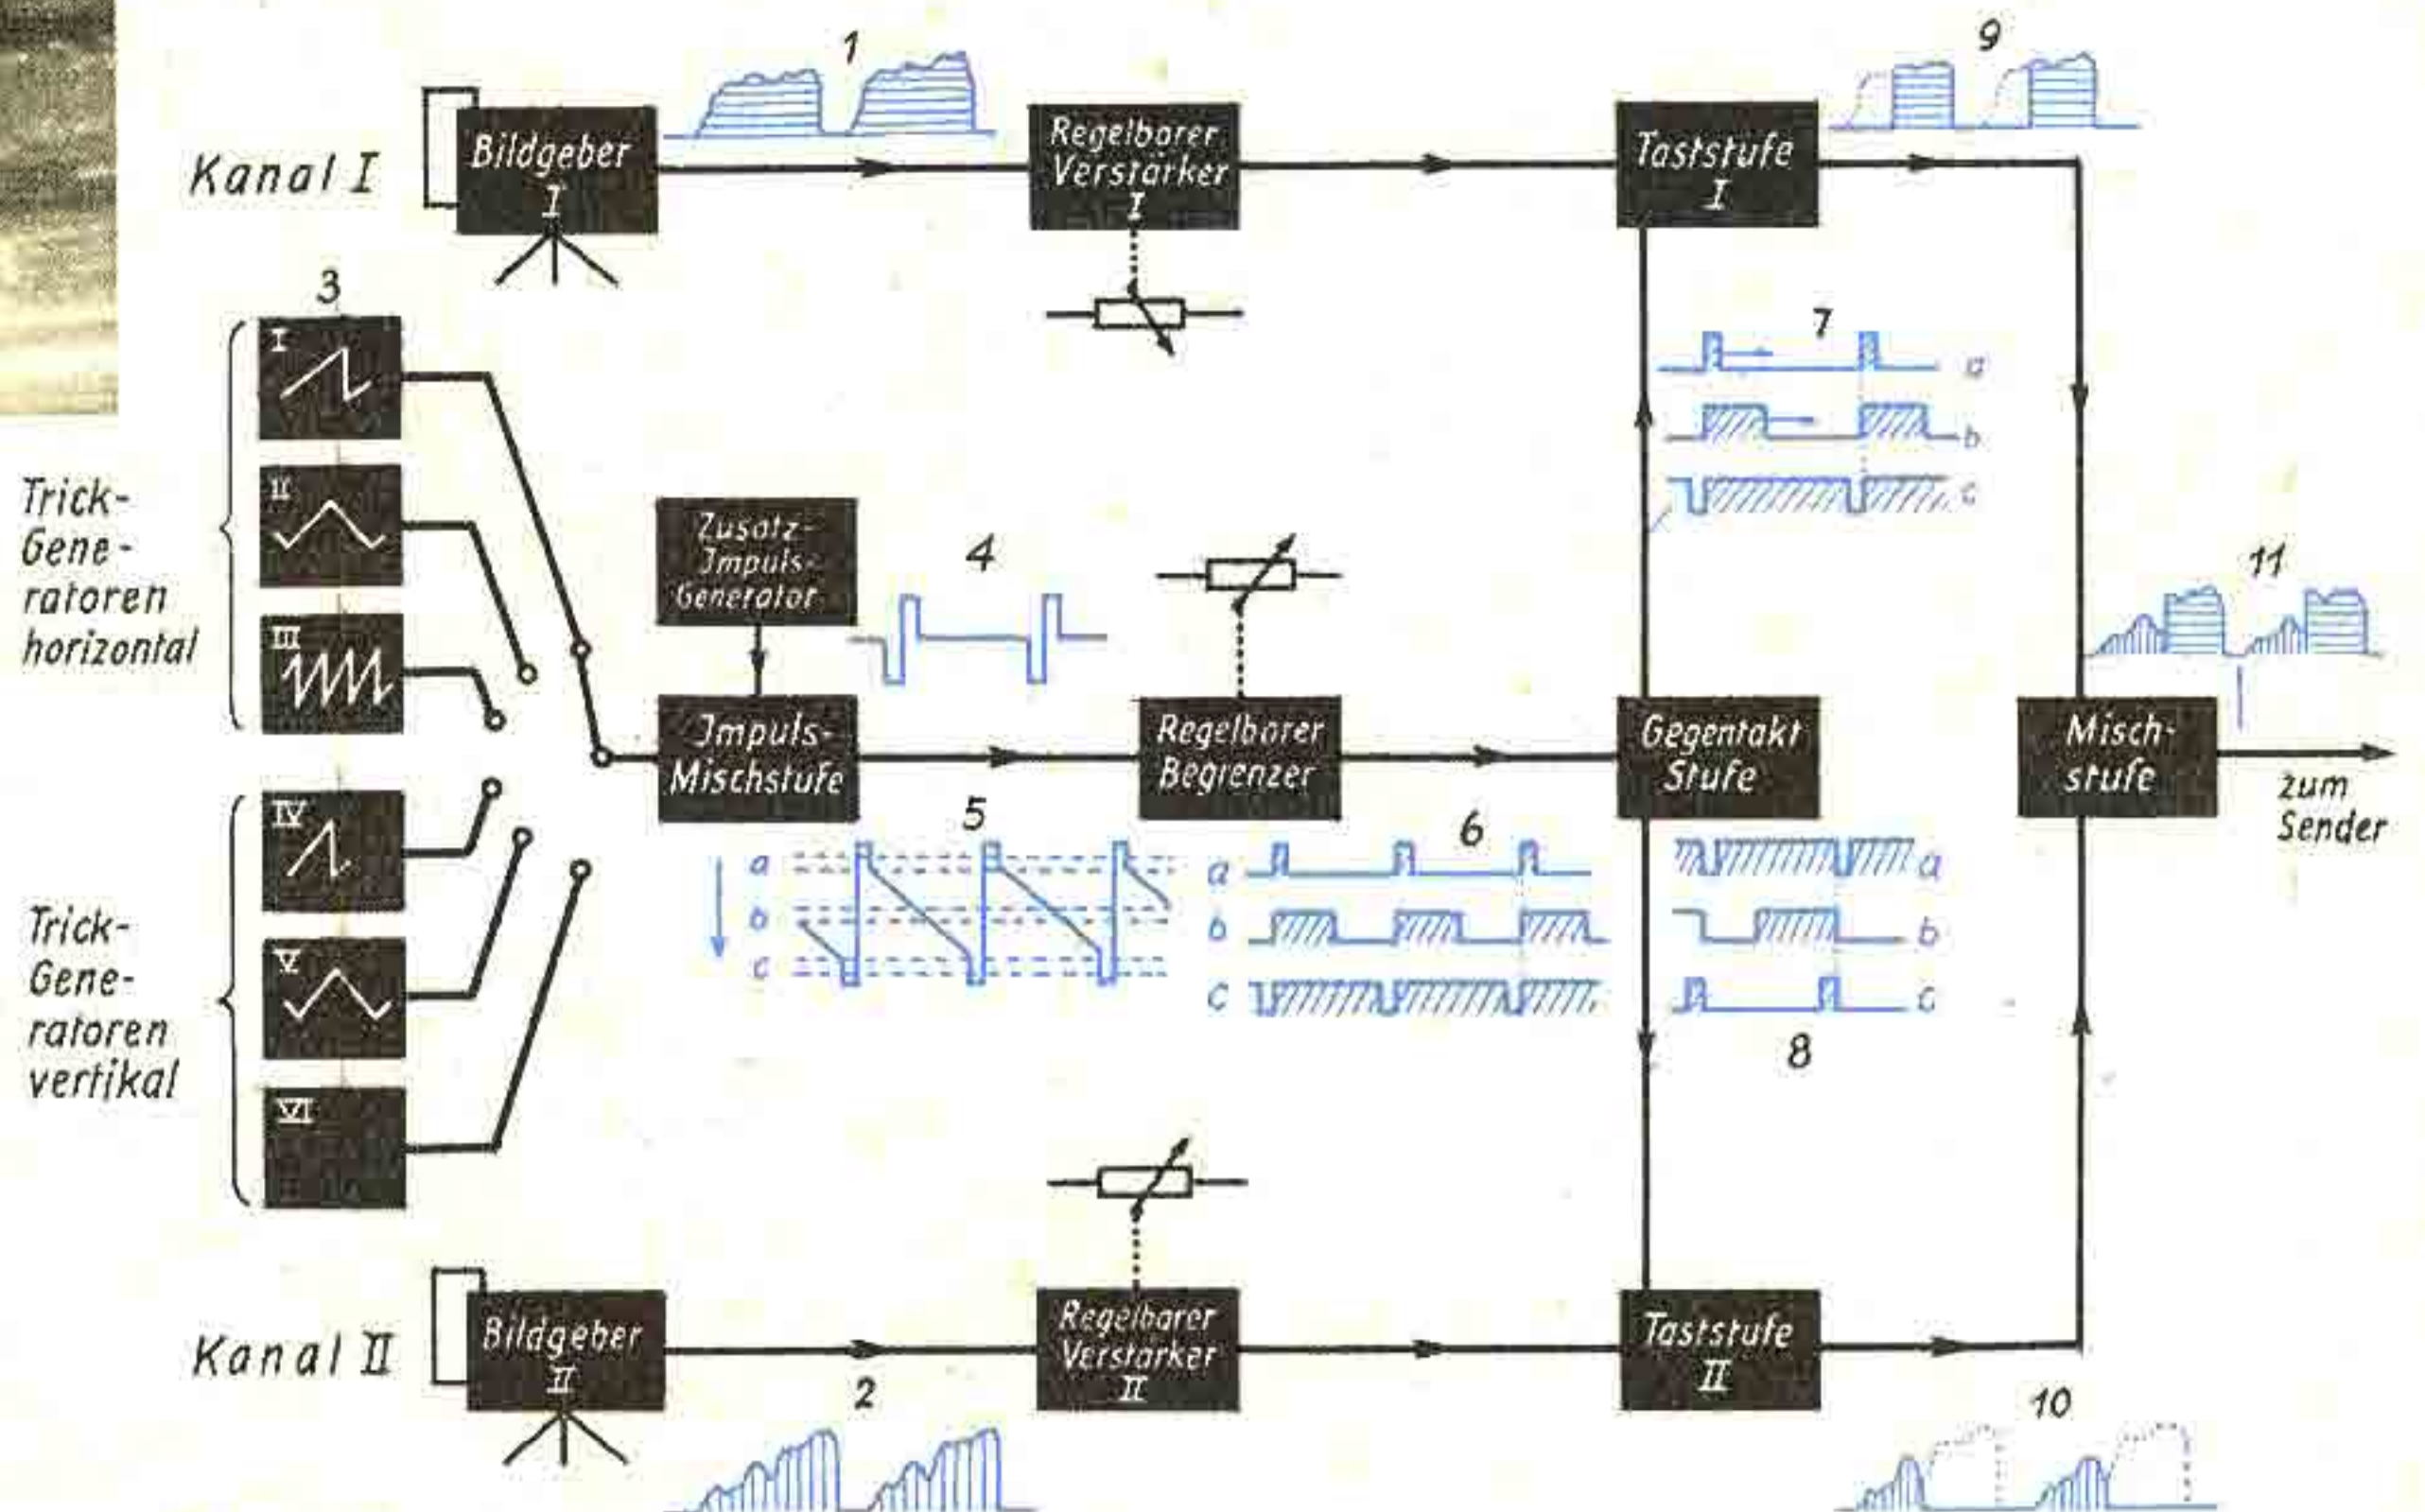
1

9

Kanal I

Bildgeber I

Regelbarer Verstärker I

Taststufe I

3

7

I

a

b

II

c

Trick-Generatoren horizontal

Zusatz-Jmpuls-Generator

4

III

11

Jmpuls-Mischstufe

Regelbarer Begrenzer

Gegentakt Stufe

Misch-stufe

zum Sender

IV

5

6

a

a

a

b

b

b

c

c

c

V

Trick-Generatoren vertikal

8

VI

Kanal II

Bildgeber II

Regelbarer Verstärker II

Taststufe II

2

10